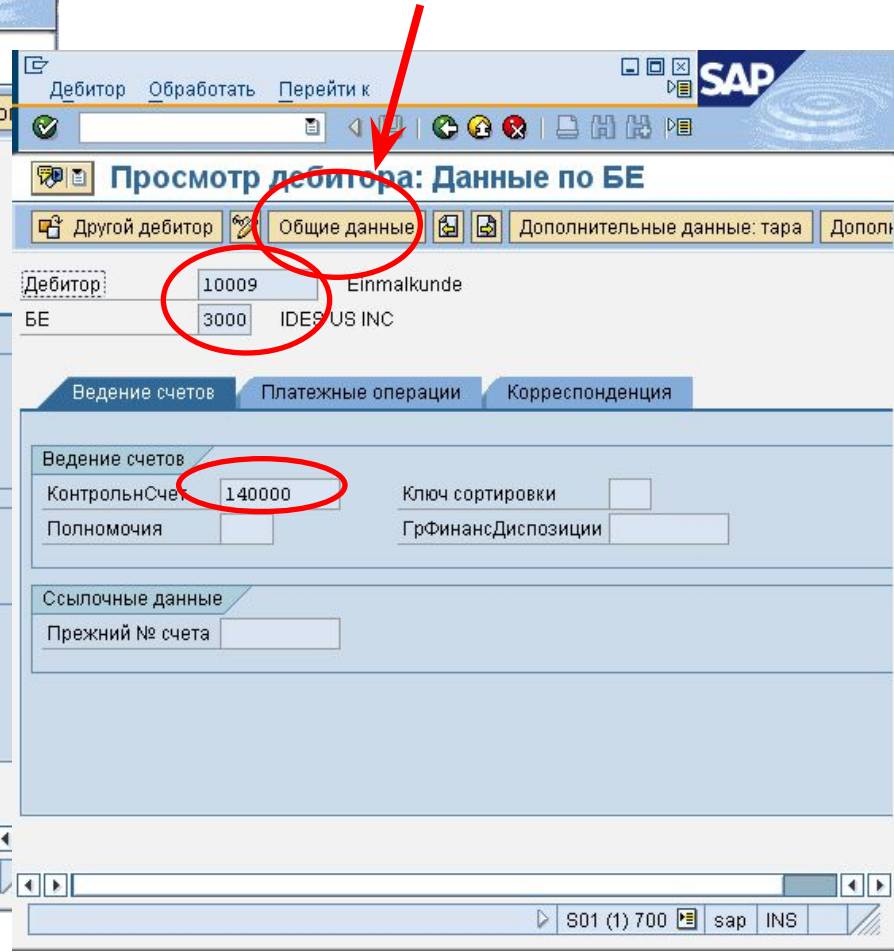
Дебитор Обработать Перейти к

SAP

Просмотр дебитора: Данные по БЕ

Другой дебитор Общие данные Дополнительные данные: тара Дополн

Дебитор 10009 Einmalkunde
БЕ 3000 IDES US INC

Ведение счетов Платежные операции Корреспонденция

Ведение счетов
КонтрольнСчет 140000 Ключ сортировки
Полномочия ГрФинансДиспозиции

Ссылочные данные
Прежний № счета

S01 (1) 700 sap INS